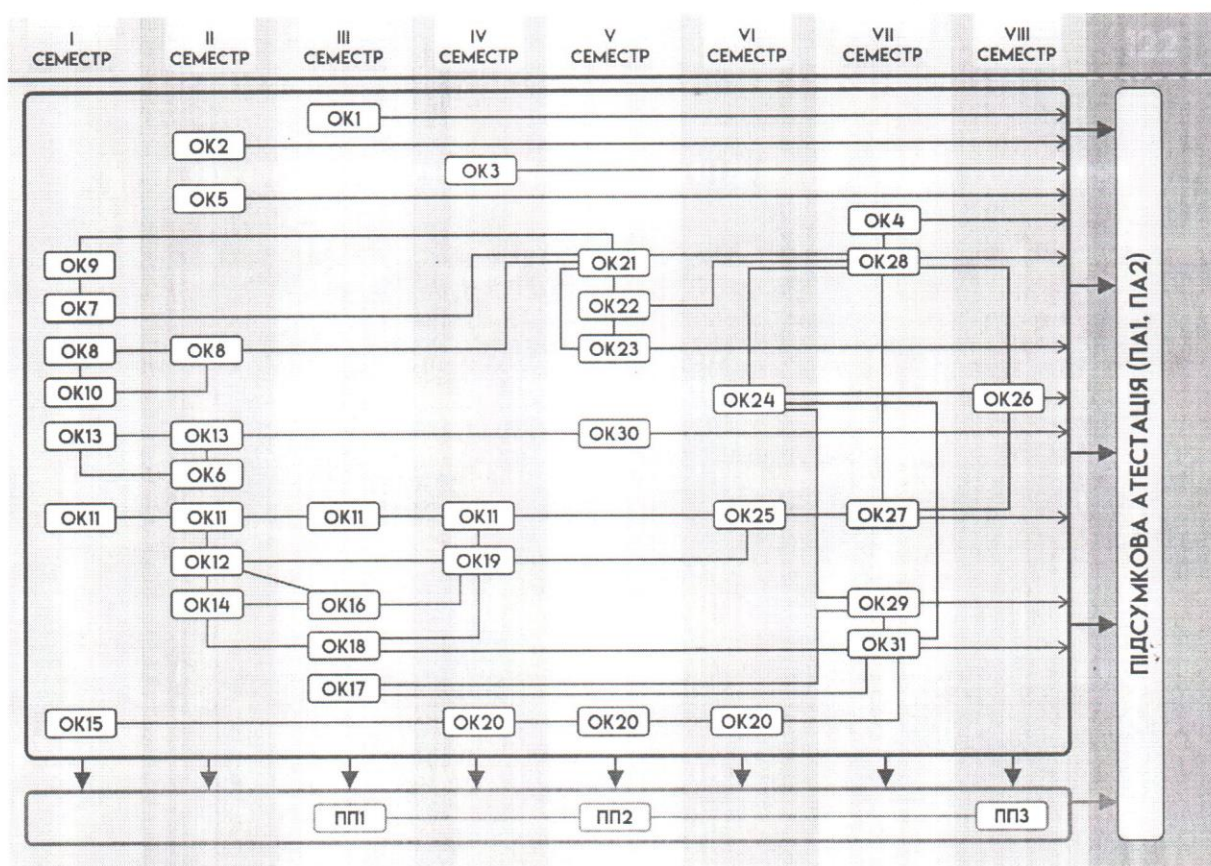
I СЕМЕСТР
II СЕМЕСТР
III СЕМЕСТР
IV СЕМЕСТР
V СЕМЕСТР
VI СЕМЕСТР
VII СЕМЕСТР
VIII СЕМЕСТР

OK1
OK2
OK3
OK5
OK4
OK9
OK21
OK28
OK7
OK22
OK8
OK8
OK23
OK10
OK24
OK26
OK13
OK13
OK30
OK6
OK11
OK11
OK11
OK11
OK25
OK27
OK12
OK19
OK14
OK16
OK29
OK18
OK31
OK17
OK15
OK20
OK20
OK20

ПП1
ПП2
ПП3

ПІДСУМКОВА АТЕСТАЦІЯ (ПА1, ПА2)